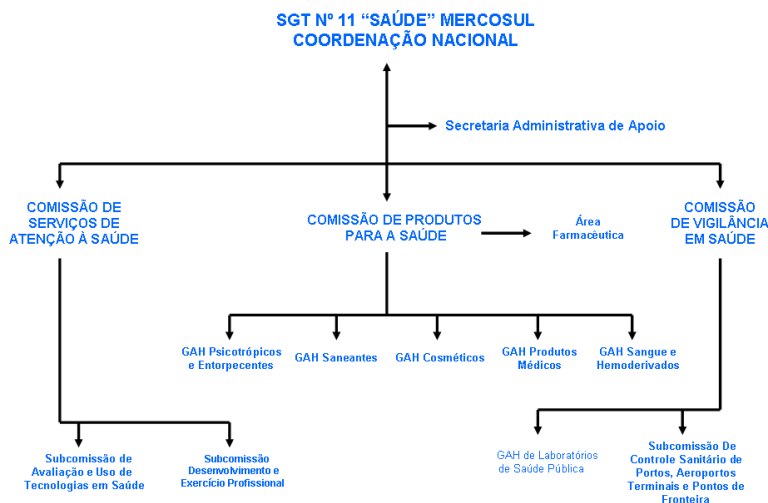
SGT Nº 11 “SAÚDE” MERCOSUL
COORDENAÇÃO NACIONAL

Secretaria Administrativa de Apoio

COMISSÃO DE SERVIÇOS DE ATENÇÃO À SAÚDE

COMISSÃO DE PRODUTOS PARA A SAÚDE

Área Farmacêutica

COMISSÃO DE VIGILÂNCIA EM SAÚDE

GAH Psicotrópicos e Entorpecentes

GAH Saneantes

GAH Cosméticos

GAH Produtos Médicos

GAH Sangue e Hemoderivados

Subcomissão de Avaliação e Uso de Tecnologias em Saúde

Subcomissão Desenvolvimento e Exercício Profissional

GAH de Laboratórios de Saúde Pública

Subcomissão De Controle Sanitário de Portos, Aeroportos Terminais e Pontos de Fronteira